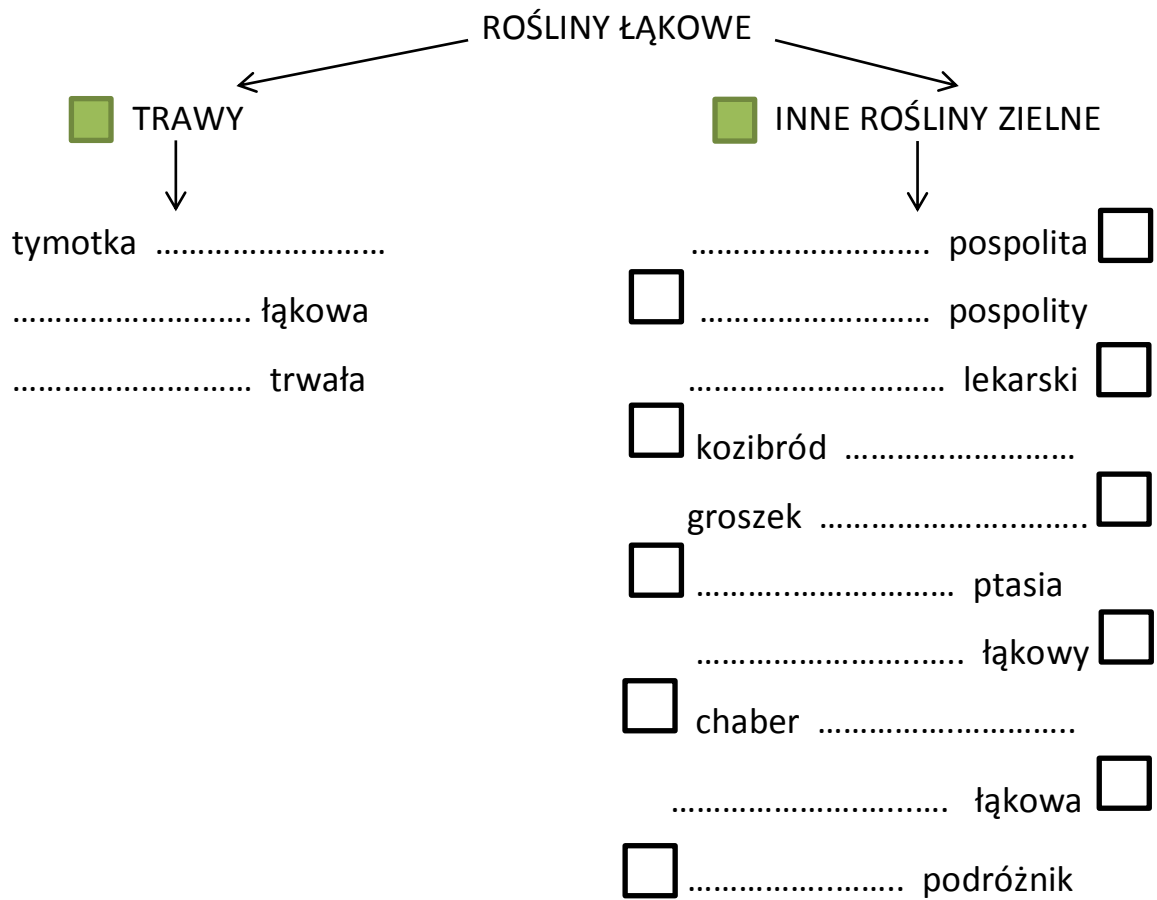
ROŚLINY ŁĄKOWE

TRAWY

tymotka ……………………

…………………… łąkowa

…………………… trwała

INNE ROŚLINY ZIELNE

…………………… pospolita

…………………… pospolity

…………………… lekarski

kozibród ……………………

groszek ……………………

…………………… ptasia

…………………… łąkowy

chaber ……………………

…………………… łąkowa

…………………… podróżnik